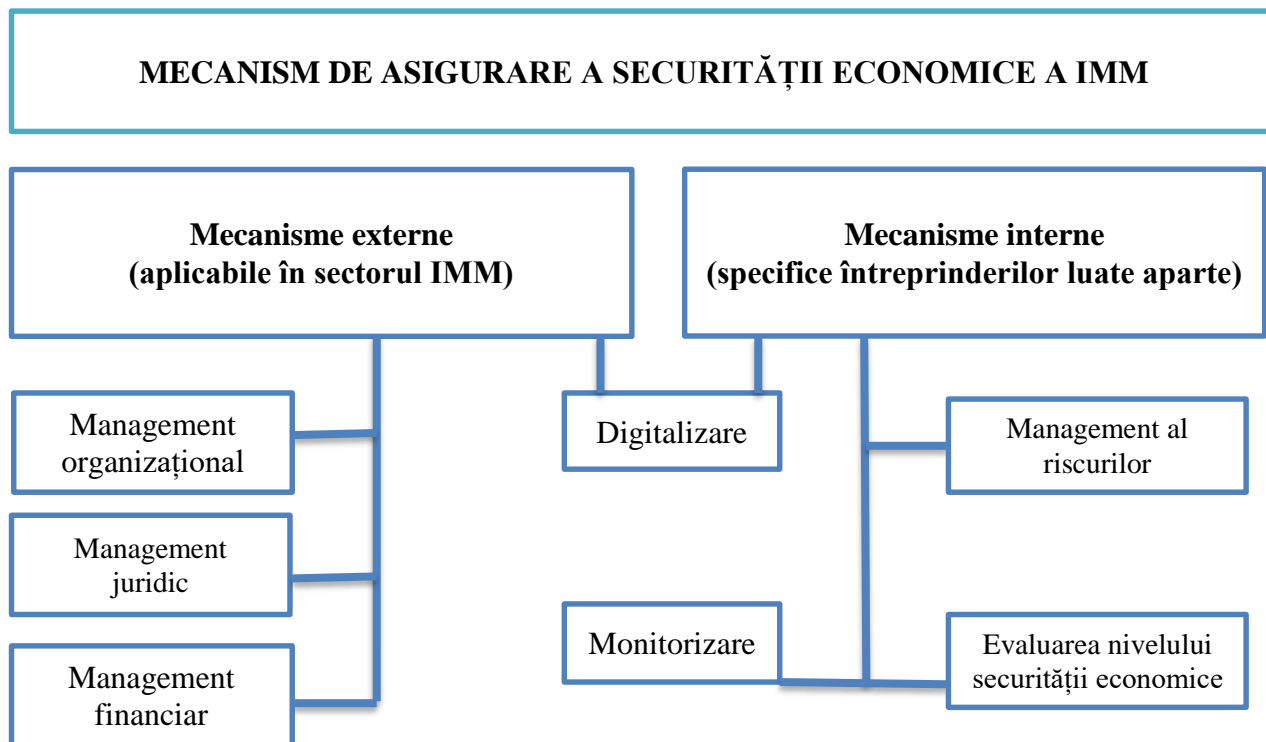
MECANISM DE ASIGURARE A SECURITĂȚII ECONOMICE A IMM

Mecanisme externe
(aplicabile în sectorul IMM)

Mecanisme interne
(specifice întreprinderilor luate aparte)

Management organizațional

Management juridic

Management financiar

Digitalizare

Monitorizare

Management al riscurilor

Evaluarea nivelului securității economice